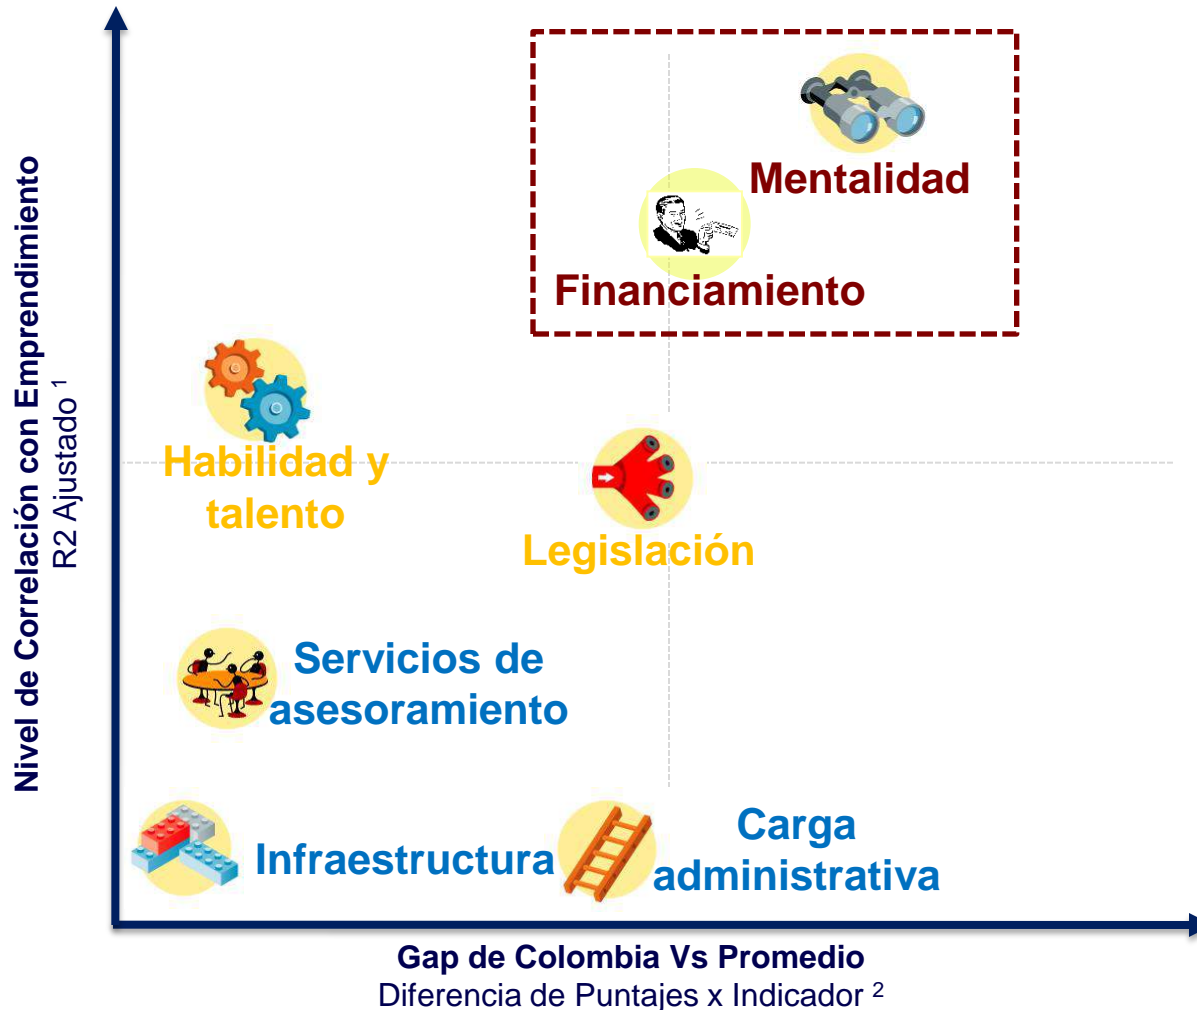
Nivel de Correlación con Emprendimiento
R2 Ajustado $^1$

Mentalidad

Financiamiento

Habilidad y talento

Legislación

Servicios de asesoramiento

Infraestructura

Carga administrativa

Gap de Colombia Vs Promedio
Diferencia de Puntajes x Indicador $^2$